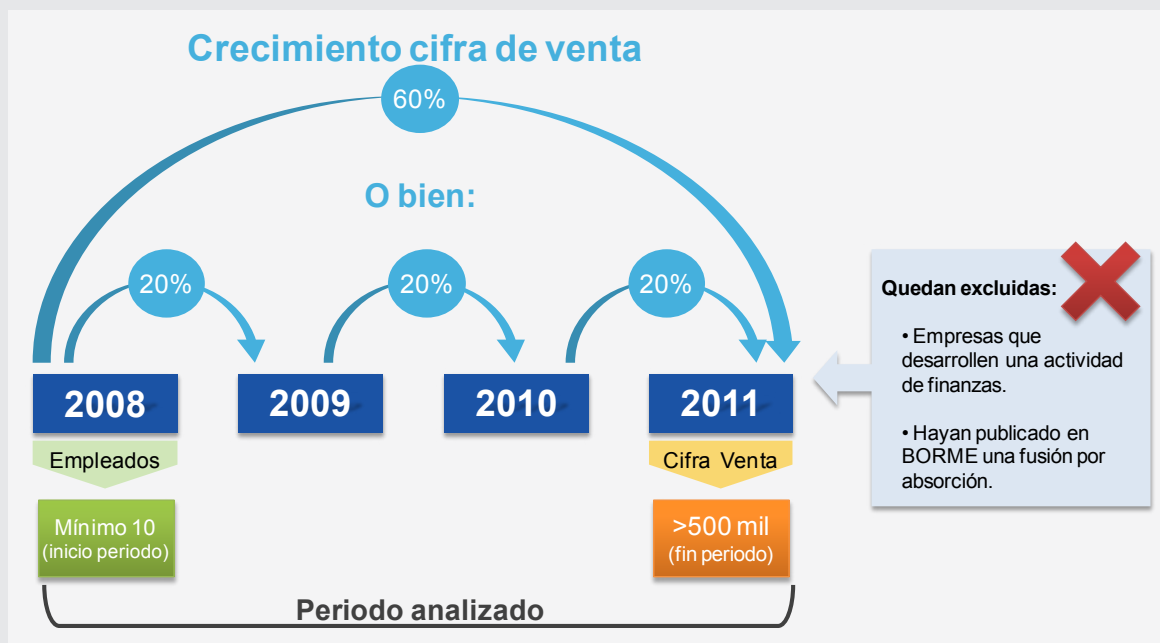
Crecimiento cifra de venta

60%

O bien:

20%

20%

20%

2008

2009

2010

2011

Empleados

Mínimo 10
(inicio periodo)

Cifra Venta

>500 mil
(fin periodo)

Periodo analizado

Quedan excluidas:

• Empresas que desarrollen una actividad de finanzas.

• Hayan publicado en BORME una fusión por absorción.